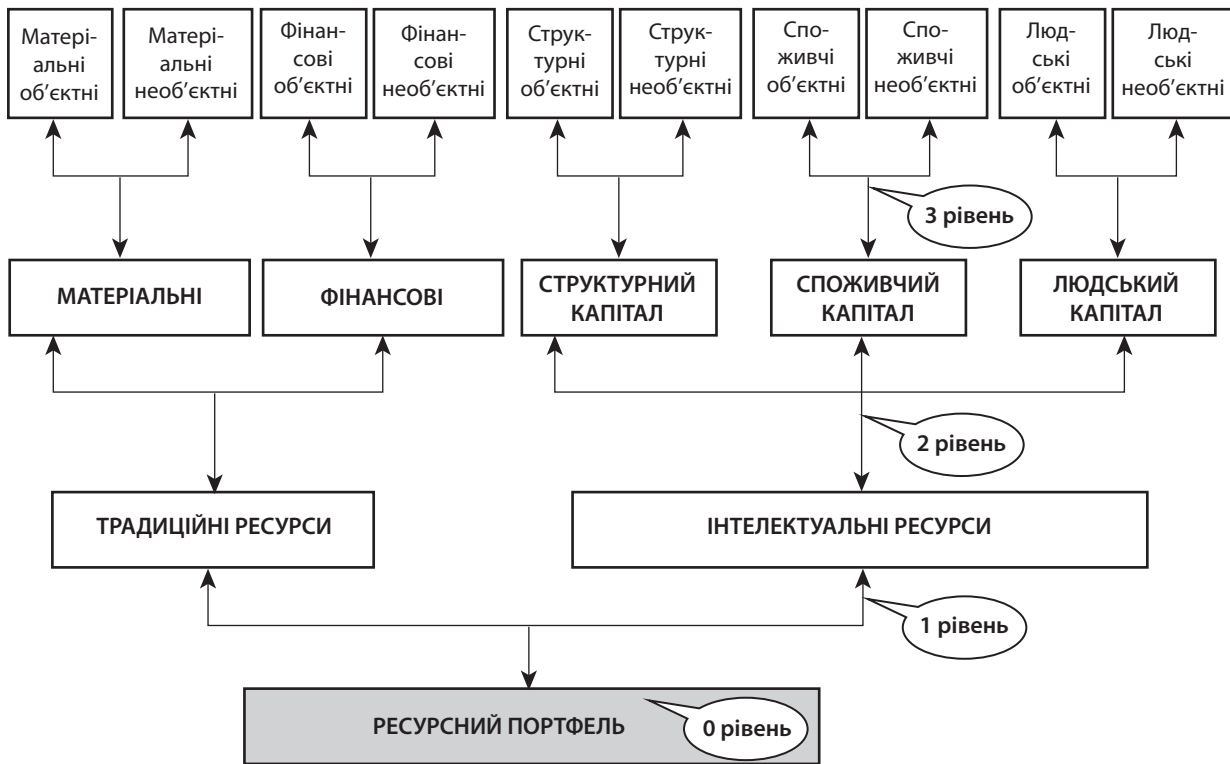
Матеріальні об'єктні

Матеріальні необ'єктні

Фінансові об'єктні

Фінансові необ'єктні

Структурні об'єктні

Структурні необ'єктні

Споживчі об'єктні

Споживчі необ'єктні

Людські об'єктні

Людські необ'єктні

3 рівень

МАТЕРІАЛЬНІ

ФІНАНСОВІ

СТРУКТУРНИЙ КАПІТАЛ

СПОЖИВЧИЙ КАПІТАЛ

ЛЮДСЬКИЙ КАПІТАЛ

2 рівень

ТРАДИЦІЙНІ РЕСУРСИ

ІНТЕЛЕКТУАЛЬНІ РЕСУРСИ

1 рівень

РЕСУРСНИЙ ПОРТФЕЛЬ

0 рівень